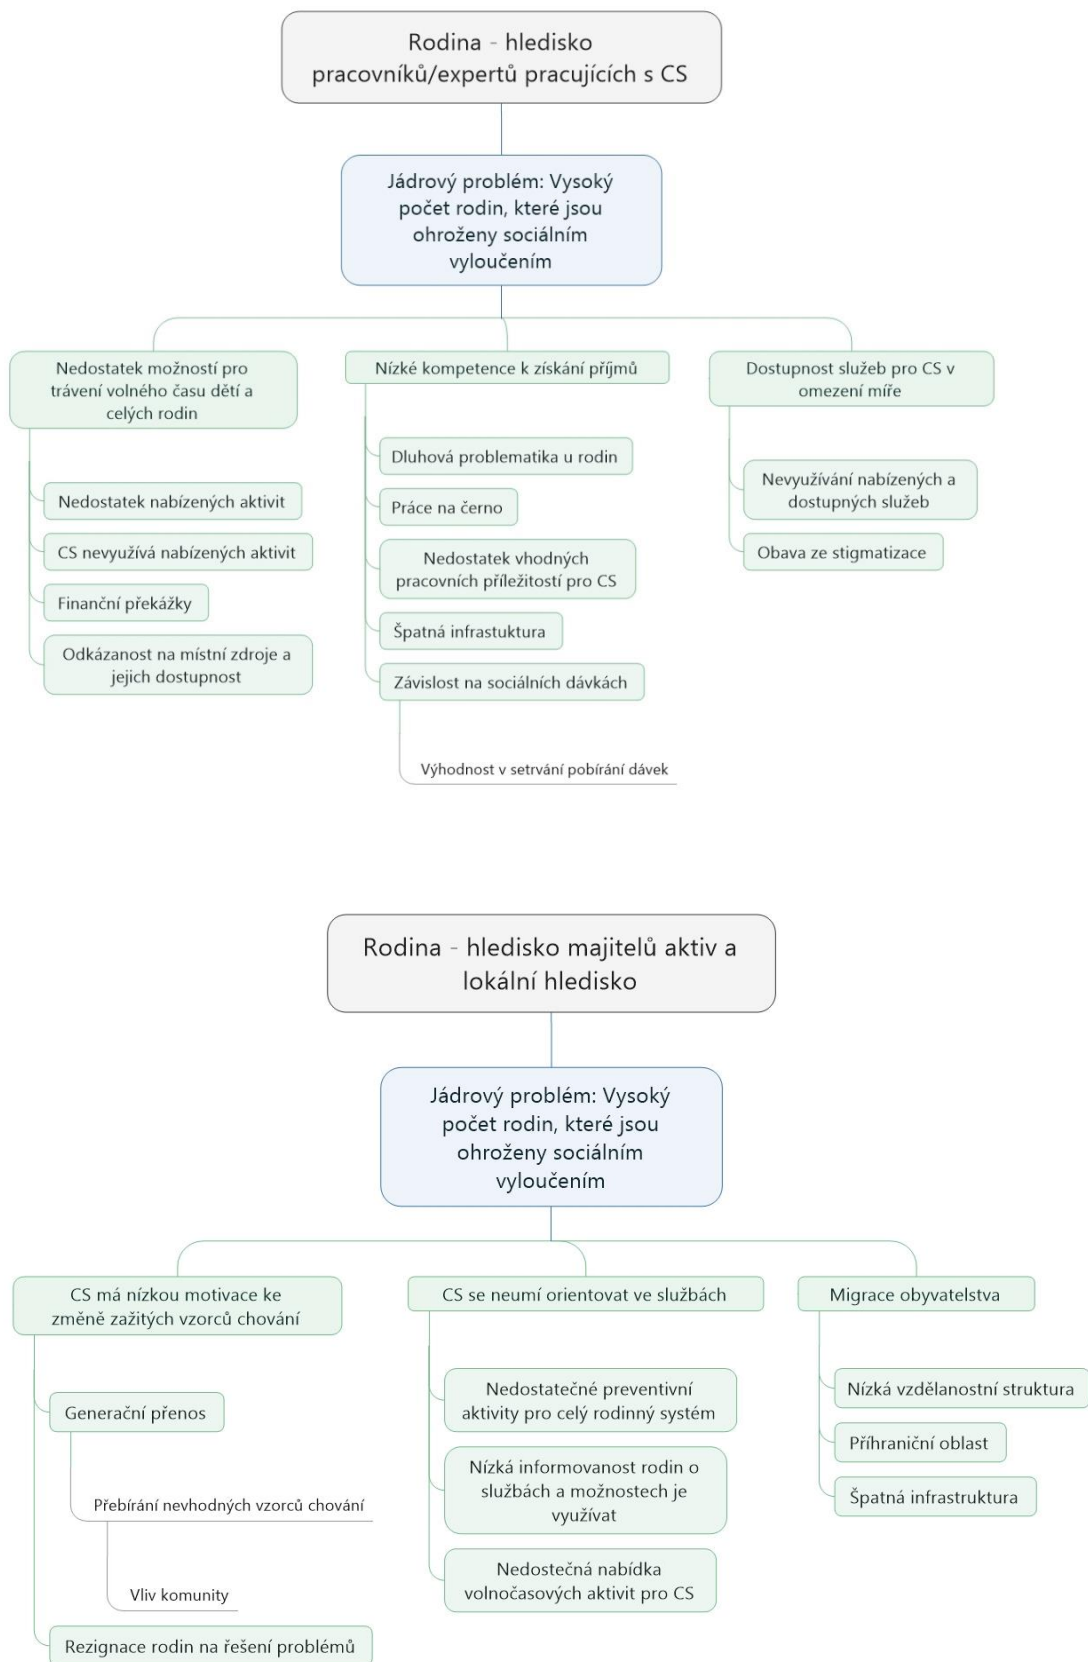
Rodina - hledisko pracovníků/expertů pracujících s CS

Jádrový problém: Vysoký počet rodin, které jsou ohroženy sociálním vyloučením

Nedostatek možností pro trávení volného času dětí a celých rodin

Nedostatek nabízených aktivit

CS nevyužívá nabízených aktivit

Finanční překážky

Odkázanost na místní zdroje a jejich dostupnost

Nízké kompetence k získání příjmů

Dluhová problematika u rodin

Práce na černo

Nedostatek vhodných pracovních příležitostí pro CS

Špatná infrastuktura

Závislost na sociálních dávkách

Výhodnost v setrvání pobírání dávek

Dostupnost služeb pro CS v omezení míře

Nevyužívání nabízených a dostupných služeb

Obava ze stigmatizace

Rodina - hledisko majitelů aktiv a lokální hledisko

Jádrový problém: Vysoký počet rodin, které jsou ohroženy sociálním vyloučením

CS má nízkou motivace ke změně zažitých vzorců chování

Generační přenos

Přebírání nevhodných vzorců chování

Vliv komunity

Rezignace rodin na řešení problémů

CS se neumí orientovat ve službách

Nedostatečné preventivní aktivity pro celý rodinný systém

Nízká informovanost rodin o službách a možnostech je využívat

Nedostečná nabídka volnočasových aktivit pro CS

Migrace obyvatelstva

Nízká vzdělanostní struktura

Příhraniční oblast

Špatná infrastruktura